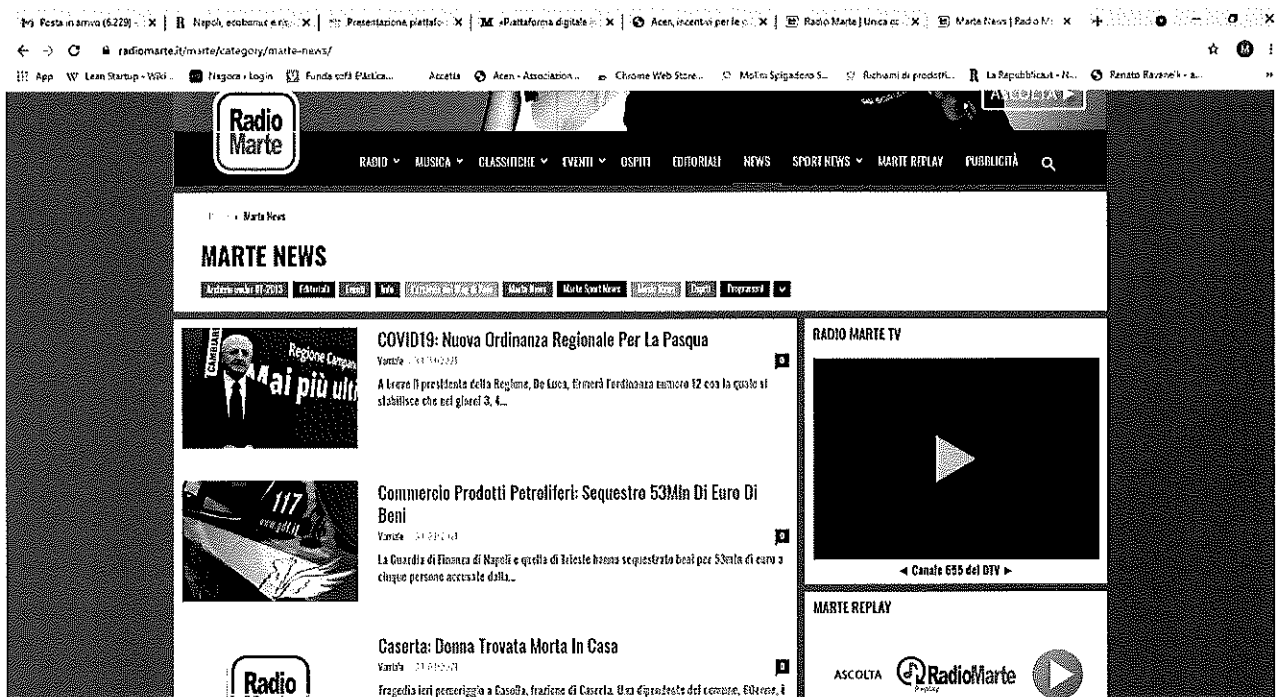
Posta in arrivo (6.229) - | Napoli, economia e n... | Presentazione piattafo... | «Piattaforma digitale... | Acen, incentivi per le... | Radio Marte | Unica ... | Marte News | Radio M...

radiomarte.it/marte/category/marte-news/

App | Lean Startup - Wiki... | Nagora - Login | Funda café Eastica... | Accetta | Acen - Associazion... | Chrome Web Store... | Molini Spigadoro S... | Richiami di prodotti... | La Repubblica.it - N... | Renato Ravanelli - a...

ASCOLTA

Radio Marte

RADIO | MUSICA | CLASSIFICHE | EVENTI | OSPITI | EDITORIALI | NEWS | SPORT NEWS | MARTE REPLAY | PUBBLICITÀ

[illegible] › Marte News

MARTE NEWS

Archivio under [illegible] | Editoriali | Eventi | Info | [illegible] | Marte News | Marte Sport News | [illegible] | Ospiti | Programmi

COVID19: Nuova Ordinanza Regionale Per La Pasqua
Varrisa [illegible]
A breve il presidente della Regione, De Luca, firmerà l'ordinanza numero 12 con la quale si stabilisce che nei giorni 3, 4...

Commercio Prodotti Petroliferi: Sequestro 53Mln Di Euro Di Beni
Varrisa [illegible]
La Guardia di Finanza di Napoli e quella di Trieste hanno sequestrato beni per 53mln di euro a cinque persone accusate dalla...

Caserta: Donna Trovata Morta In Casa
Varrisa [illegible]
Tragedia ieri pomeriggio a Casolla, frazione di Caserta. Una dipendente del comune, 60enne, i

RADIO MARTE TV

◄ Canale 655 del DTV ►

MARTE REPLAY

ASCOLTA RadioMarte Replay